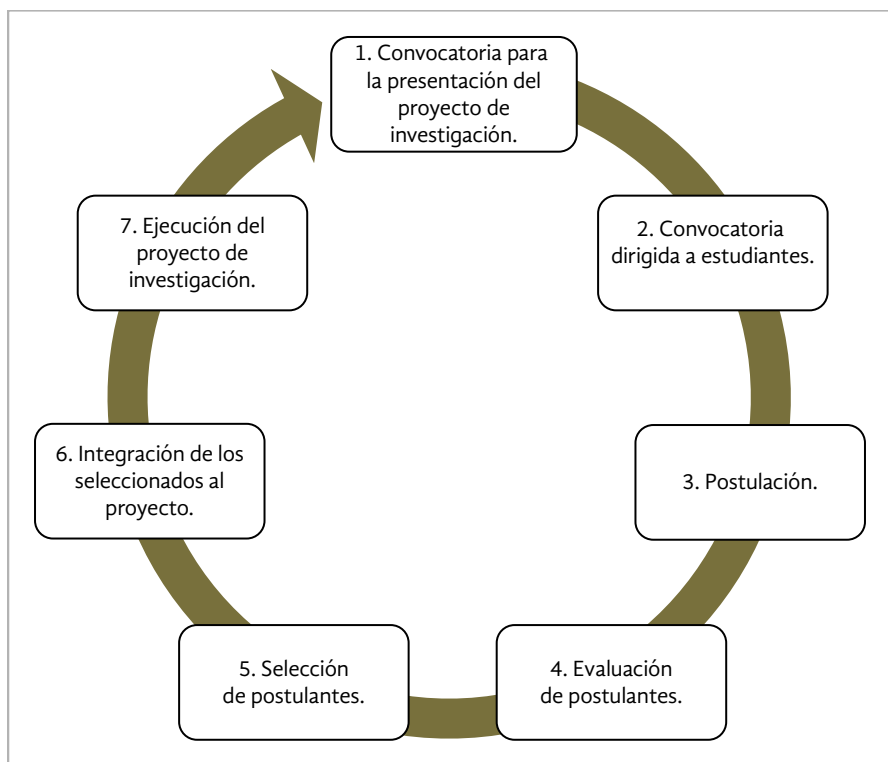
1. Convocatoria para la presentación del proyecto de investigación.

2. Convocatoria dirigida a estudiantes.

3. Postulación.

4. Evaluación de postulantes.

5. Selección de postulantes.

6. Integración de los seleccionados al proyecto.

7. Ejecución del proyecto de investigación.